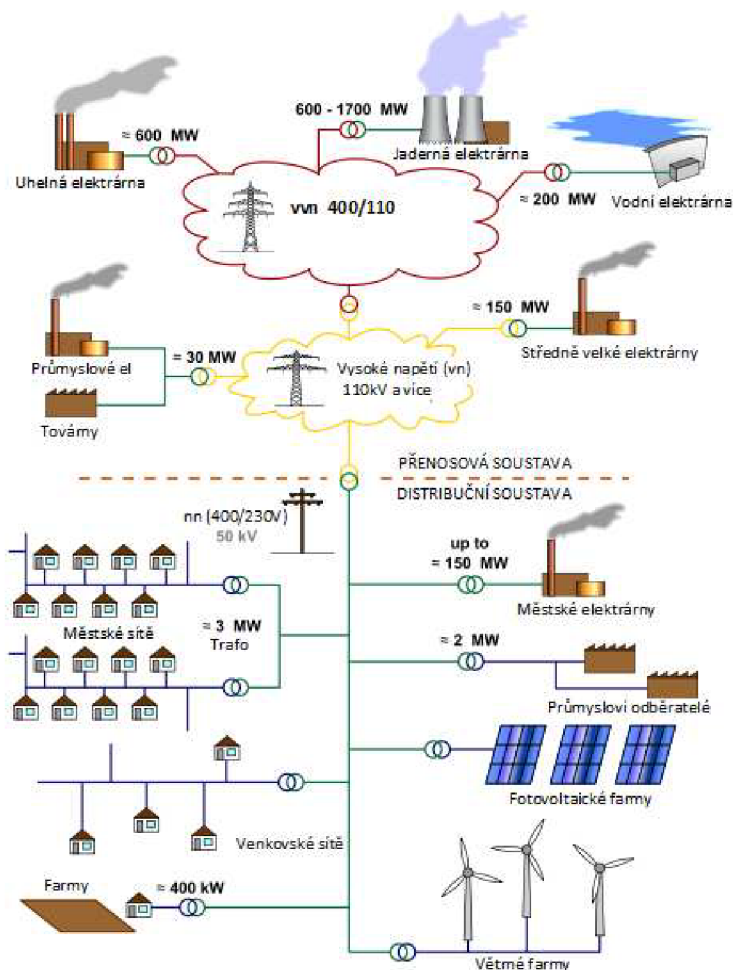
≈ 600 MW

Uhelná elektrárna

600 - 1700 MW

Jaderná elektrárna

vvn 400/110

≈ 200 MW

Vodní elektrárna

≈ 150 MW

Středně velké elektrárny

Průmyslové el

= 30 MW

Vysoké napětí (vn) 110kV a více

Továmy

PŘENOSOVÁ SOUSTAVA

DISTRIBUČNÍ SOUSTAVA

nn (400/230V)

50 kV

up to

≈ 150 MW

Městské elektrárny

Městské sítě

≈ 3 MW

Trafo

≈ 2 MW

Průmysloví odběratelé

Fotovoltaické farmy

Venkovské sítě

Farmy

≈ 400 kW

Větmé farmy